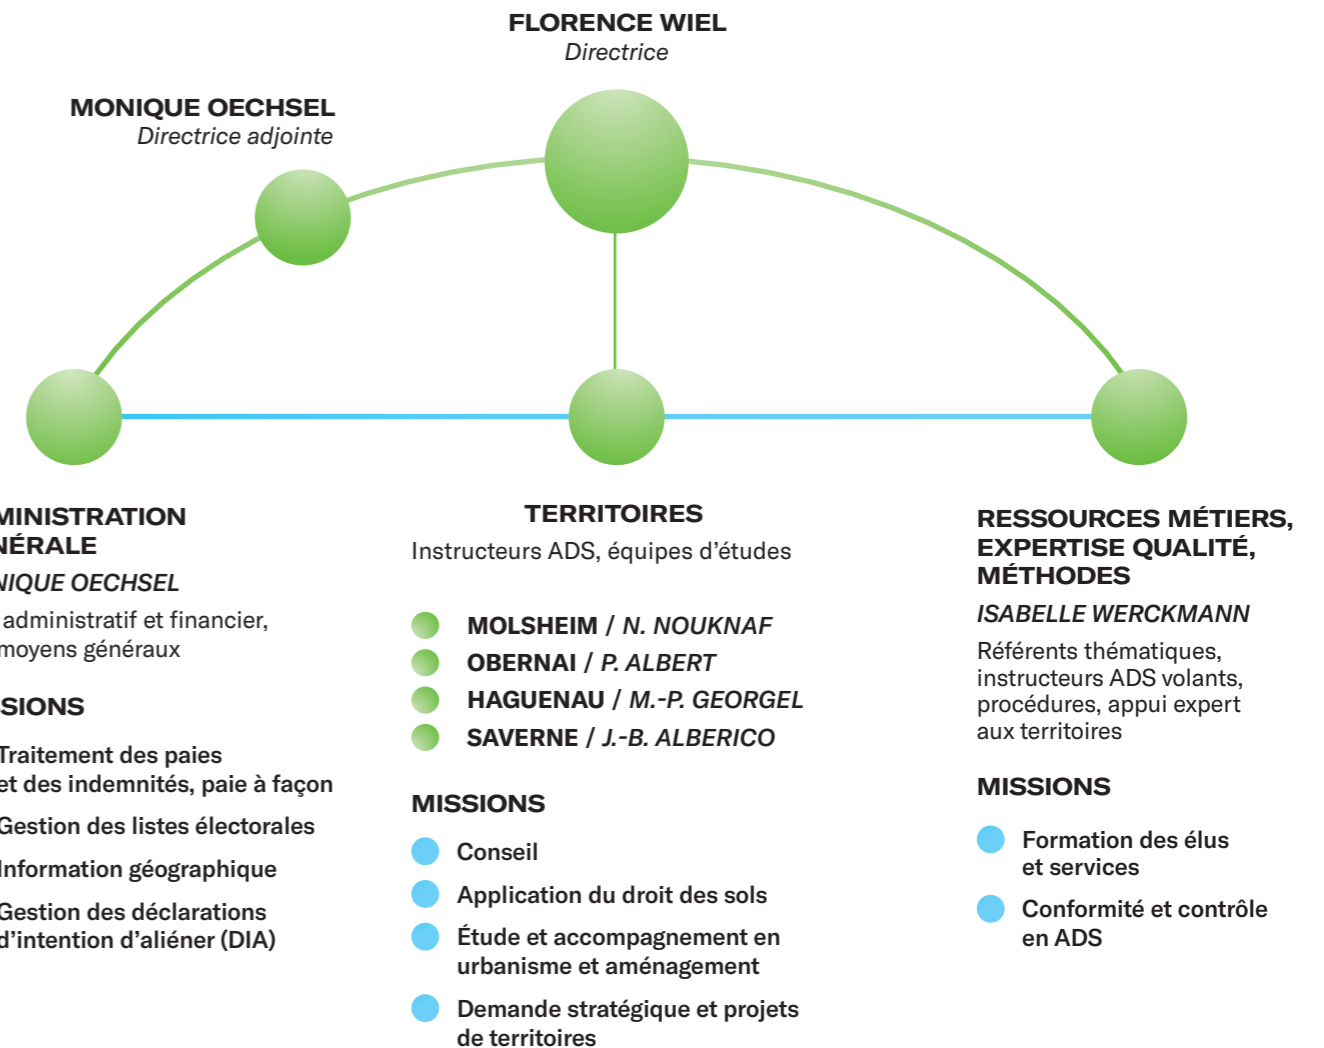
FLORENCE WIEL
Directrice

MONIQUE OECHSEL
Directrice adjointe

MINISTRATION
NÉRALE
NIQUE OECHSEL
administratif et financier, moyens généraux

SIONS
Traitement des paies et des indemnités, paie à façon
Gestion des listes électorales
Information géographique
Gestion des déclarations d'intention d'aliéner (DIA)

TERRITOIRES
Instructeurs ADS, équipes d'études

MOLSHEIM / N. NOUKNAF
OBERNAI / P. ALBERT
HAGUENAU / M.-P. GEORGEL
SAVERNE / J.-B. ALBERICO

MISSIONS
Conseil
Application du droit des sols
Étude et accompagnement en urbanisme et aménagement
Demande stratégique et projets de territoires

RESSOURCES MÉTIERS, EXPERTISE QUALITÉ, MÉTHODES
ISABELLE WERCKMANN
Référents thématiques, instructeurs ADS volants, procédures, appui expert aux territoires

MISSIONS
Formation des élus et services
Conformité et contrôle en ADS